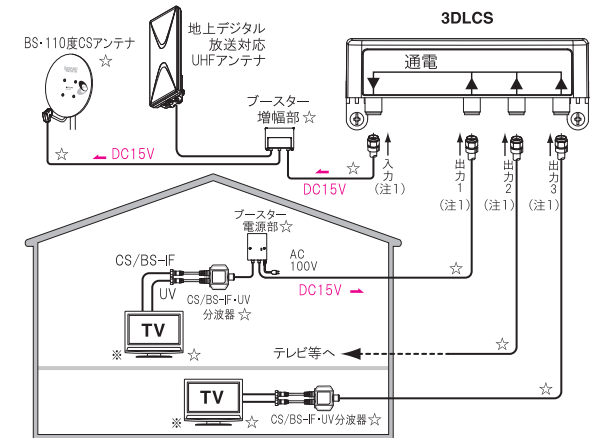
3DLCS

BS・110度CSアンテナ ☆

地上デジタル放送対応 UHFアンテナ

通電

ブースター 増幅部 ☆

☆ DC15V

DC15V

☆ 入力 (注1)

出力1 (注1)

出力2 (注1)

出力3 (注1)

ブースター 電源部 ☆

AC 100V

CS/BS-IF

UV

CS/BS-IF・UV 分波器 ☆

DC15V

☆

TV

※ ☆

テレビ等へ

☆

☆

TV

※ ☆

CS/BS-IF・UV分波器 ☆